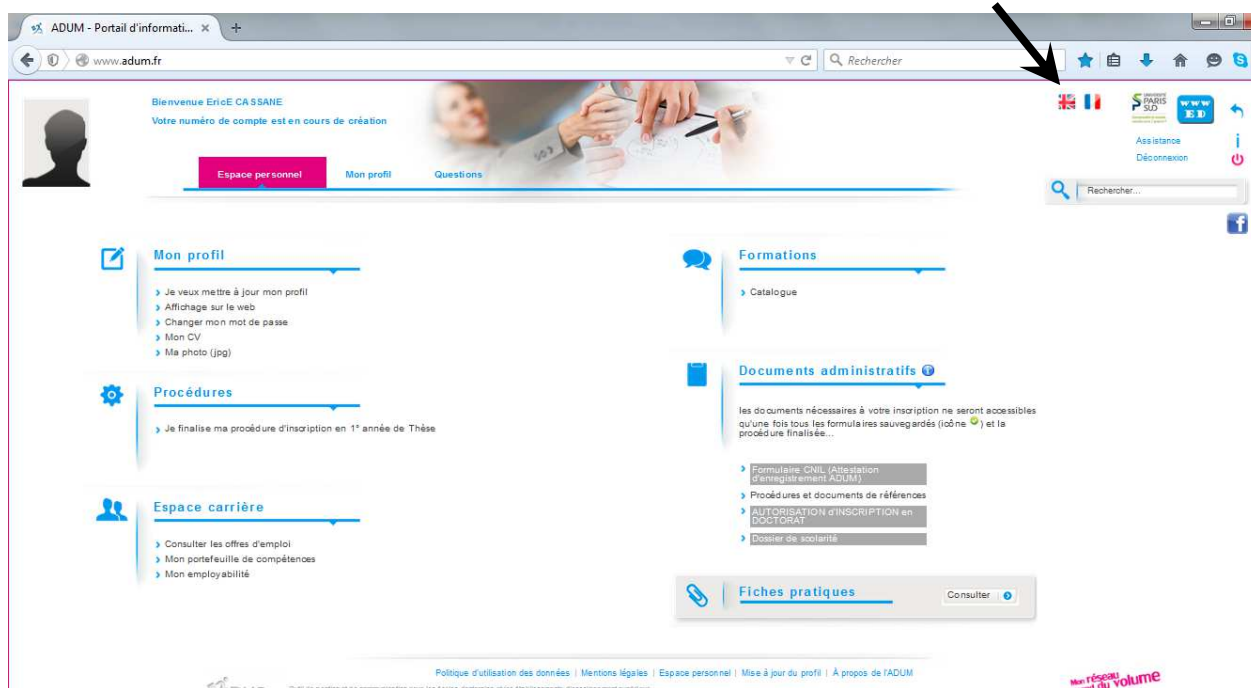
ADUM - Portail d'informati... ×

www.adum.fr

Rechercher

Bienvenue EricE CASSANE
Votre numéro de compte est en cours de création

Espace personnel
Mon profil
Questions

UNIVERSITE PARIS SUD

www ED

Assistance
Déconnexion

Rechercher...

Mon profil
› Je veux mettre à jour mon profil
› Affichage sur le web
› Changer mon mot de passe
› Mon CV
› Ma photo (jpg)

Procédures
› Je finalise ma procédure d'inscription en 1° année de Thèse

Espace carrière
› Consulter les offres d'emploi
› Mon portefeuille de compétences
› Mon employabilité

Formations
› Catalogue

Documents administratifs

les documents nécessaires à votre inscription ne seront accessibles qu'une fois tous les formulaires sauvegardés (icône ) et la procédure finalisée...

› Formulaire CNIL (Attestation d'enregistrement ADUM)
› Procédures et documents de références
› AUTORISATION d'INSCRIPTION en DOCTORAT
› Dossier de scolarité

Fiches pratiques
Consulter

Politique d'utilisation des données | Mentions légales | Espace personnel | Mise à jour du profil | À propos de l'ADUM

Mon réseau du volume